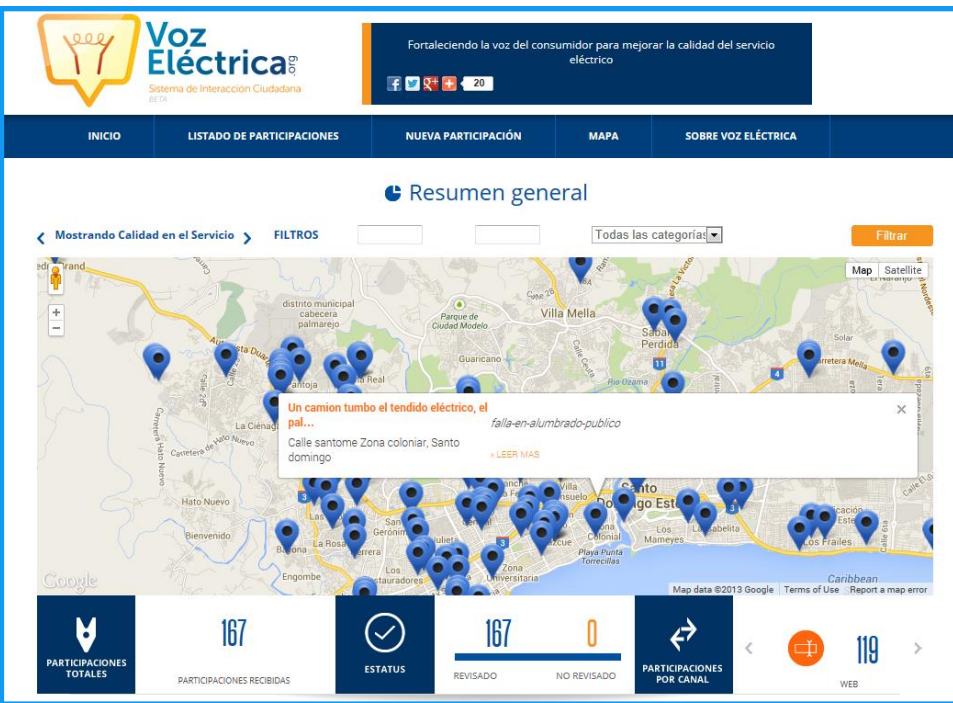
Voz Eléctrica.org
Sistema de Interacción Ciudadana
BETA

Fortaleciendo la voz del consumidor para mejorar la calidad del servicio eléctrico

20

INICIO | LISTADO DE PARTICIPACIONES | NUEVA PARTICIPACIÓN | MAPA | SOBRE VOZ ELÉCTRICA

Resumen general

Mostrando Calidad en el Servicio FILTROS

Todas las categorías

Filtrar

Map Satellite

distrito municipal cabecera palmarejo
Parque de Ciudad Modelo
Villa Mella
Sabana Perdida
Guaricano
Río Ozama
Carretera Mella
Solar
La Ciénaga
Carretera Hato Nuevo
Carretera de Halo Nuevo
Hato Nuevo
Bienvenido
La Rosa
Herrera
Engombe
Restauradores
Zona Universitaria
Zona Colonial
Santo Domingo Este
Playa Punta Torrecillas
Los Mameyes
Isabelita
Los Frailes
Caribbean

Un camion tumbo el tendido eléctrico, el pal...
falla-en-alumbrado-publico
Calle santome Zona coloniar, Santo domingo
» LEER MAS

Google
Map data ©2013 Google Terms of Use Report a map error

PARTICIPACIONES TOTALES
167
PARTICIPACIONES RECIBIDAS
ESTATUS
167
REVISADO
0
NO REVISADO
PARTICIPACIONES POR CANAL
119
WEB